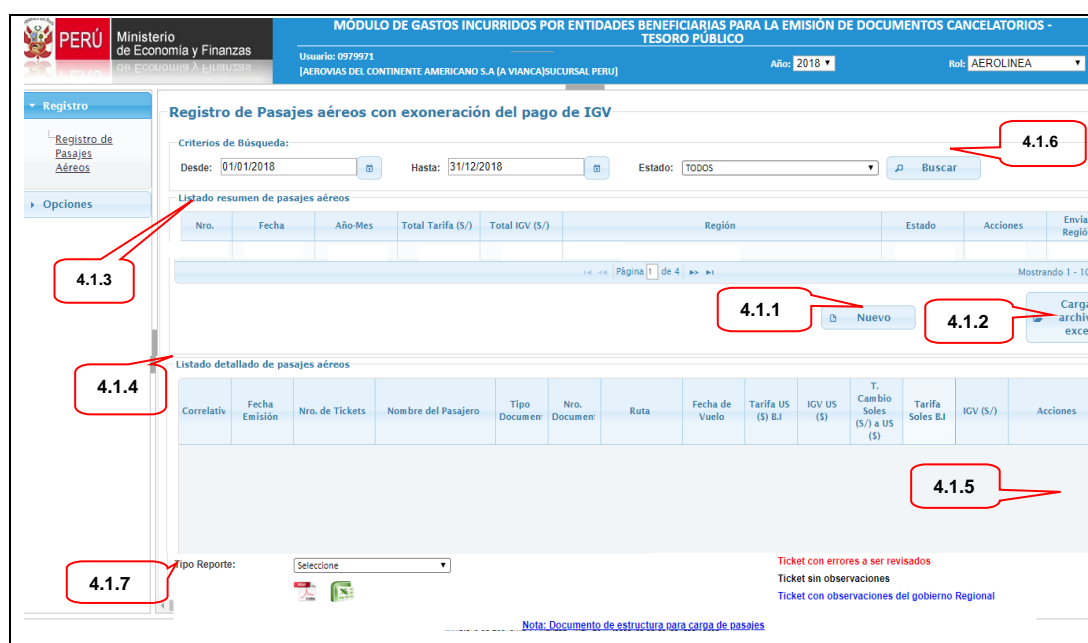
PERÚ Ministerio de Economía y Finanzas

MÓDULO DE GASTOS INCURRIDOS POR ENTIDADES BENEFICIARIAS PARA LA EMISIÓN DE DOCUMENTOS CANCELATORIOS - TESORO PÚBLICO

Usuario: 0979971
[AEROVIAS DEL CONTINENTE AMERICANO S.A (A VIANCA)SUCURSAL PERU]

Año: 2018

Rol: AEROLINEA

Registro

Registro de Pasajes Aéreos

Opciones

Registro de Pasajes aéreos con exoneración del pago de IGV

Criterios de Búsqueda:

Desde: 01/01/2018

Hasta: 31/12/2018

Estado: TODOS

Buscar

4.1.6

Listado resumen de pasajes aéreos

| Nro. | Fecha | Año-Mes | Total Tarifa (S/) | Total IGV (S/) | Región | Estado | Acciones | Envia Regió |
|---|---|---|---|---|---|---|---|---|

4.1.3

Página 1 de 4

Mostrando 1 - 1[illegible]

4.1.1

Nuevo

4.1.2

Carga archiv exce

4.1.4

Listado detallado de pasajes aéreos

| Correlativ | Fecha Emisión | Nro. de Tickets | Nombre del Pasajero | Tipo Document | Nro. Document | Ruta | Fecha de Vuelo | Tarifa US ($) B.I | IGV US ($) | T. Cambio Soles (S/) a US ($) | Tarifa Soles B.I | IGV (S/) | Acciones |
|---|---|---|---|---|---|---|---|---|---|---|---|---|---|

4.1.5

Tipo Reporte:

Seleccione

4.1.7

Ticket con errores a ser revisados

Ticket sin observaciones

Ticket con observaciones del gobierno Regional

Nota: Documento de estructura para carga de pasajes